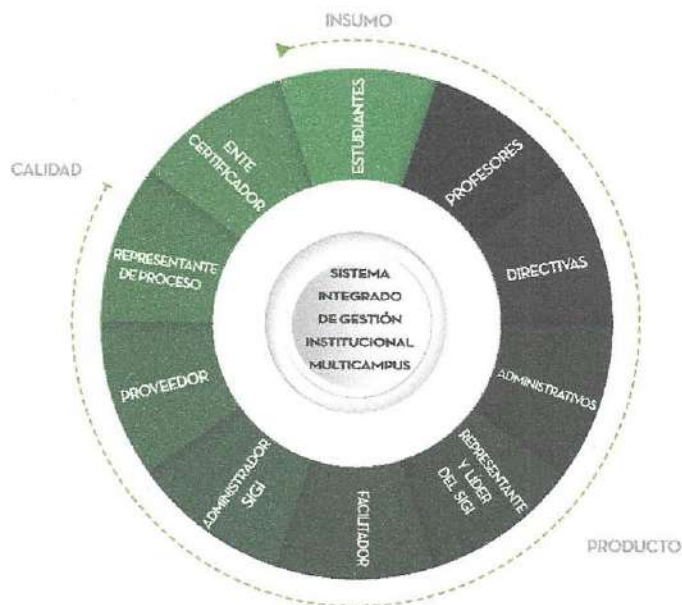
INSUMO

CALIDAD

ESTUDIANTES

PROFESORES

DIRECTIVAS

ADMINISTRATIVOS

REPRESENTANTE Y LIDER DEL SIGI

FACILITADOR

ADMINISTRADOR SIGI

PROVEEDOR

REPRESENTANTE DE PROCESO

ENTE CERTIFICADOR

SISTEMA INTEGRADO DE GESTIÓN INSTITUCIONAL MULTICAMPUS

PRODUCTO